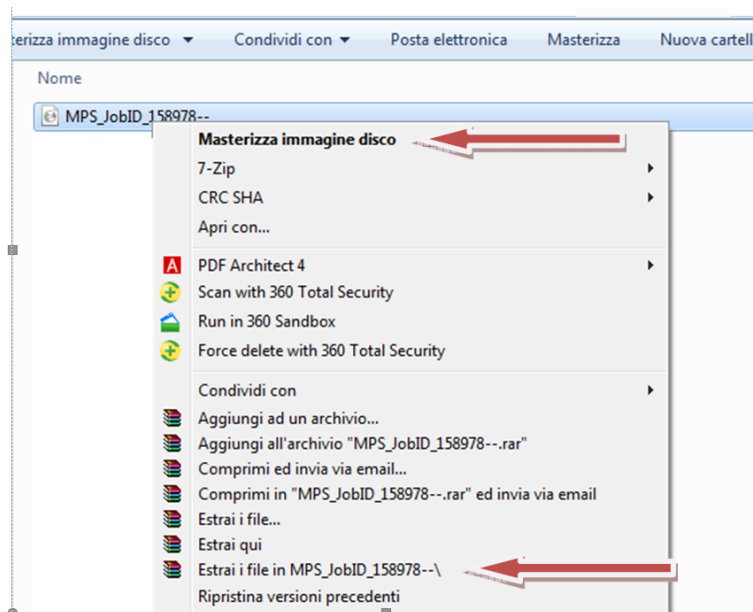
terizza immagine disco ▾ Condividi con ▾ Posta elettronica Masterizza Nuova cartell

Nome

MPS_JobID_158978--

Masterizza immagine disco
7-Zip
CRC SHA
Apri con...
PDF Architect 4
Scan with 360 Total Security
Run in 360 Sandbox
Force delete with 360 Total Security
Condividi con
Aggiungi ad un archivio...
Aggiungi all'archivio "MPS_JobID_158978--.rar"
Comprimi ed invia via email...
Comprimi in "MPS_JobID_158978--.rar" ed invia via email
Estrai i file...
Estrai qui
Estrai i file in MPS_JobID_158978--\
Ripristina versioni precedenti